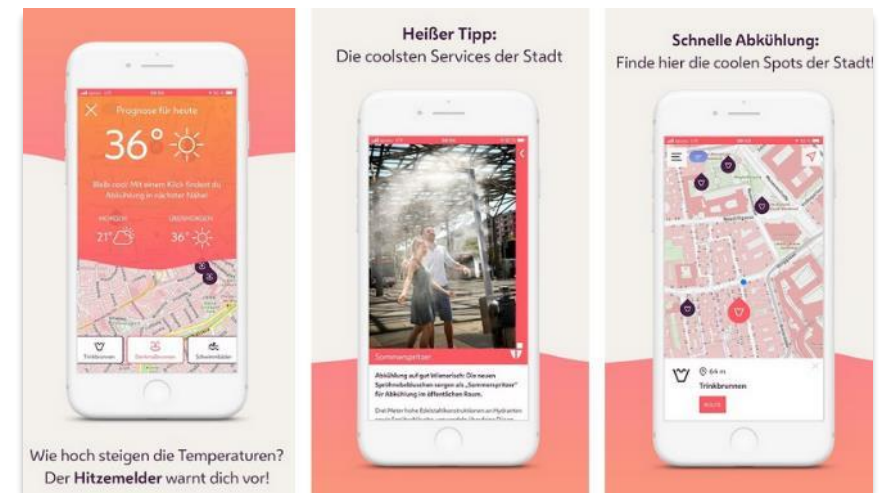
Prognose für heute

36°

Bleib cool! Mit einem Klick findest du Abkühlung in nächster Nähe

MORGEN
21°

ÜBERMORGEN
36°

Trinkbrunnen
Sprühnebel
Schwimmbäder

Wie hoch steigen die Temperaturen?
Der **Hitzemelder** warnt dich vor!

**Heißer Tipp:**
Die coolsten Services der Stadt

Sommerspritzer

Abkühlung auf gut Wienerisch: Die neuen Sprühnebelduschen sorgen als „Sommerspritzer" für Abkühlung im öffentlichen Raum.

Drei Meter hohe Edelstahlkonstruktionen an Hydranten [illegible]

**Schnelle Abkühlung:**
Finde hier die coolen Spots der Stadt!

6 m

Trinkbrunnen

ROUTE